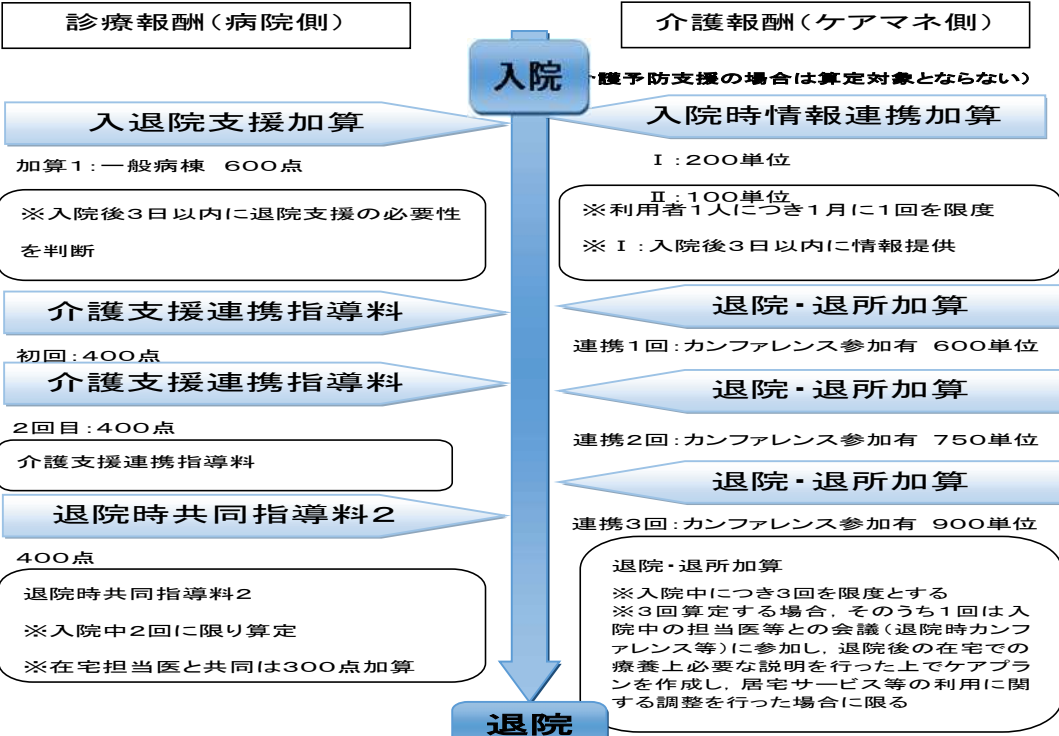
診療報酬(病院側)

介護報酬(ケアマネ側)

入院

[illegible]護予防支援の場合は算定対象とならない)

入退院支援加算

加算1:一般病棟 600点

※入院後3日以内に退院支援の必要性を判断

入院時情報連携加算

I:200単位

II:100単位

※利用者1人につき1月に1回を限度

※ I:入院後3日以内に情報提供

介護支援連携指導料

初回:400点

退院・退所加算

連携1回:カンファレンス参加有 600単位

介護支援連携指導料

2回目:400点

介護支援連携指導料

退院・退所加算

連携2回:カンファレンス参加有 750単位

退院・退所加算

退院時共同指導料2

連携3回:カンファレンス参加有 900単位

400点

退院時共同指導料2

※入院中2回に限り算定

※在宅担当医と共同は300点加算

退院・退所加算

※入院中につき3回を限度とする

※3回算定する場合,そのうち1回は入院中の担当医等との会議(退院時カンファレンス等)に参加し,退院後の在宅での療養上必要な説明を行った上でケアプランを作成し,居宅サービス等の利用に関する調整を行った場合に限る

退院